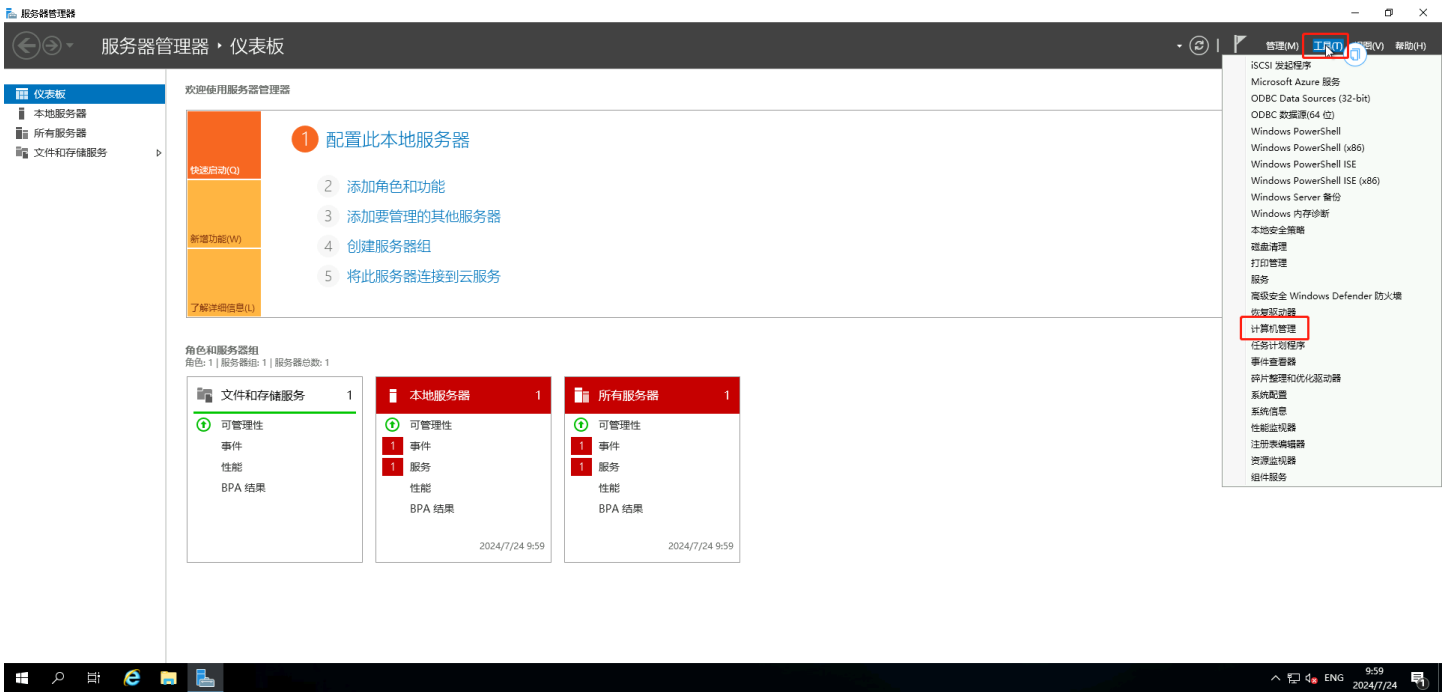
服务器管理器

服务器管理器 • 仪表板

管理(M) 工具(T) 视图(V) 帮助(H)

仪表板
本地服务器
所有服务器
文件和存储服务

欢迎使用服务器管理器

快速启动(Q)
新增功能(W)
了解详细信息(L)

1 配置此本地服务器
2 添加角色和功能
3 添加要管理的其他服务器
4 创建服务器组
5 将此服务器连接到云服务

角色和服务器组
角色: 1 | 服务器组: 1 | 服务器总数: 1

| 文件和存储服务 1 | 本地服务器 1 | 所有服务器 1 |
|---|---|---|
| 可管理性 | 可管理性 | 可管理性 |
| 事件 | 1 事件 | 1 事件 |
| 性能 | 1 服务 | 1 服务 |
| BPA 结果 | 性能 | 性能 |
| | BPA 结果 | BPA 结果 |
| | 2024/7/24 9:59 | 2024/7/24 9:59 |

iSCSI 发起程序
Microsoft Azure 服务
ODBC Data Sources (32-bit)
ODBC 数据源(64 位)
Windows PowerShell
Windows PowerShell (x86)
Windows PowerShell ISE
Windows PowerShell ISE (x86)
Windows Server 备份
Windows 内存诊断
本地安全策略
磁盘清理
打印管理
服务
高级安全 Windows Defender 防火墙
恢复驱动器
计算机管理
任务计划程序
事件查看器
碎片整理和优化驱动器
系统配置
系统信息
性能监视器
注册表编辑器
资源监视器
组件服务

ENG 9:59 2024/7/24